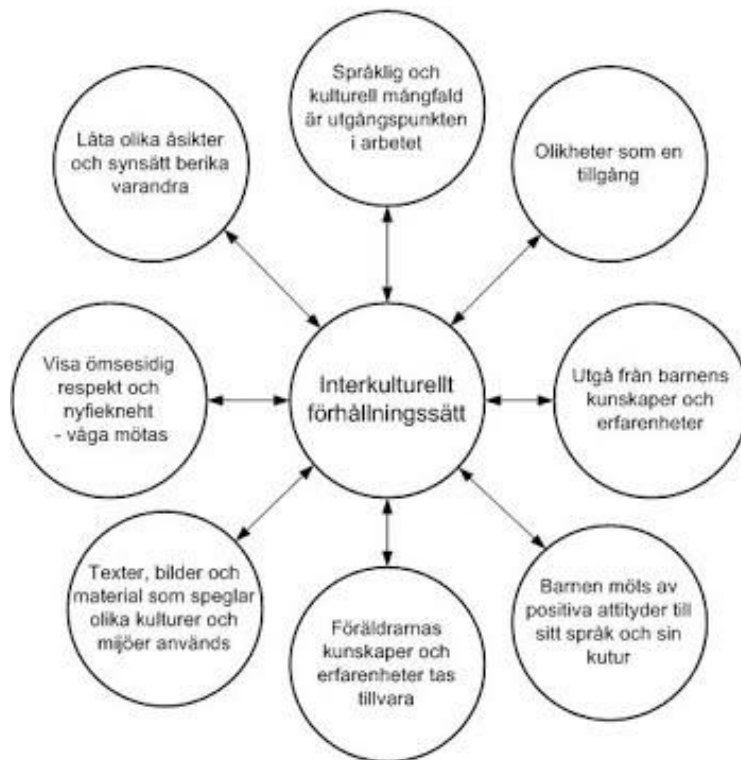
Språklig och kulturell mångfald är utgångspunkten i arbetet

Låta olika åsikter och synsätt berika varandra

Olikheter som en tillgång

Visa ömsesidig respekt och nyfiekneht - våga mötas

Interkulturellt förhållningssätt

Utgå från barnens kunskaper och erfarenheter

Texter, bilder och material som speglar olika kulturer och mijöer används

Föräldrarnas kunskaper och erfarenheter tas tillvara

Barnen möts av positiva attityder till sitt språk och sin kutur